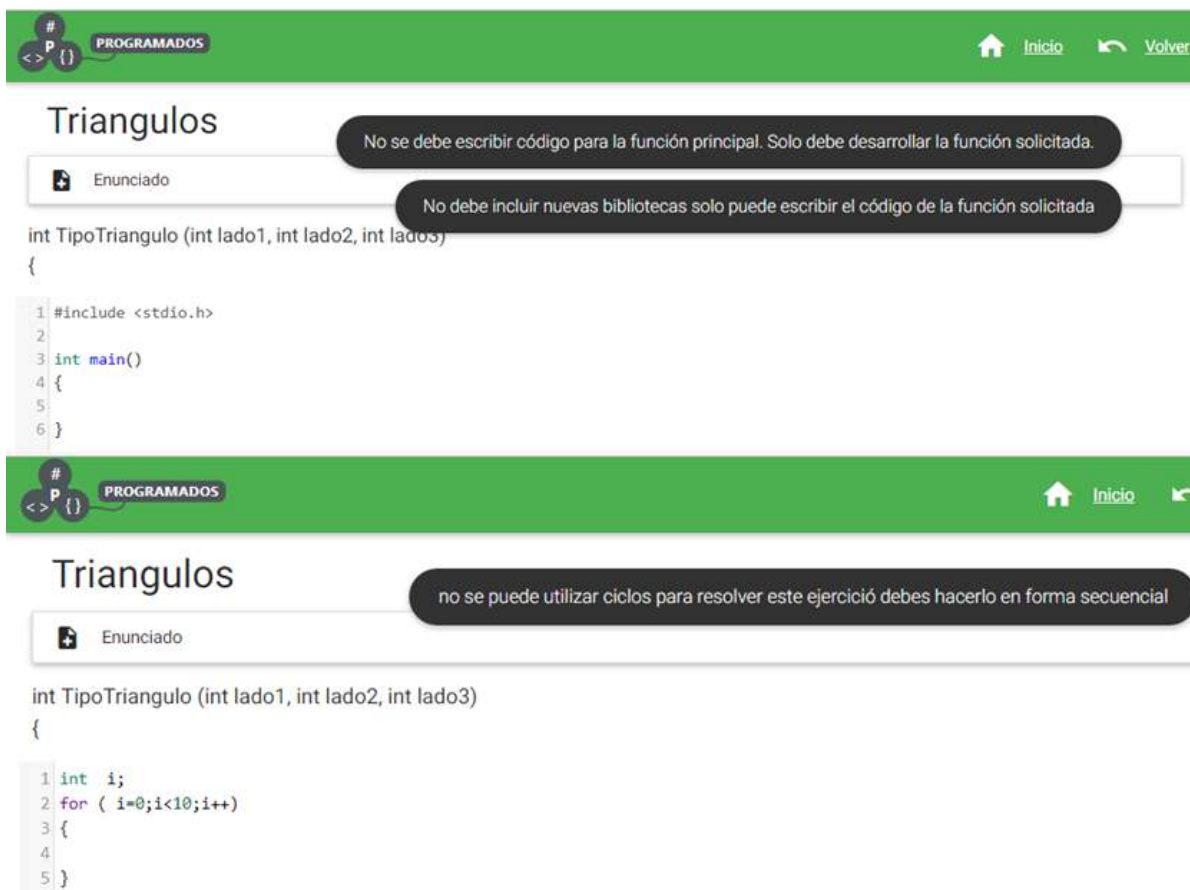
# P <> {} PROGRAMADOS

Inicio Volver

Triangulos

No se debe escribir código para la función principal. Solo debe desarrollar la función solicitada.

Enunciado

No debe incluir nuevas bibliotecas solo puede escribir el código de la función solicitada

int TipoTriangulo (int lado1, int lado2, int lado3)
{

1 #include <stdio.h>
2
3 int main()
4 {
5
6 }

# P <> {} PROGRAMADOS

Inicio

Triangulos

no se puede utilizar ciclos para resolver este ejercició debes hacerlo en forma secuencial

Enunciado

int TipoTriangulo (int lado1, int lado2, int lado3)
{

1 int i;
2 for ( i=0;i<10;i++)
3 {
4
5 }